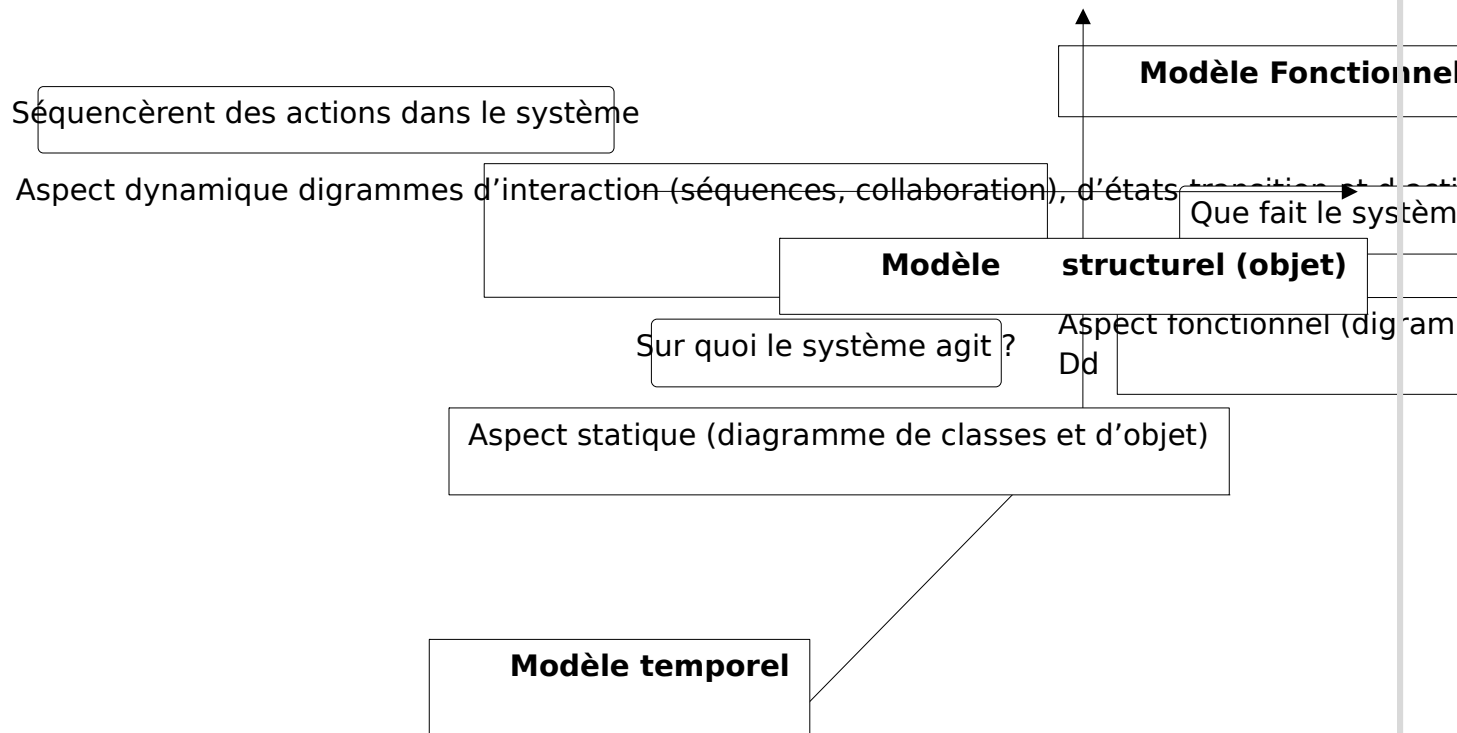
Modèle Fonctionnel

Séquencèrent des actions dans le système

Aspect dynamique digrammes d'interaction (séquences, collaboration), d'états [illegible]

Que fait le systèm

Modèle structurel (objet)

Sur quoi le système agit ?

Aspect fonctionnel (digram
Dd

Aspect statique (diagramme de classes et d'objet)

Modèle temporel